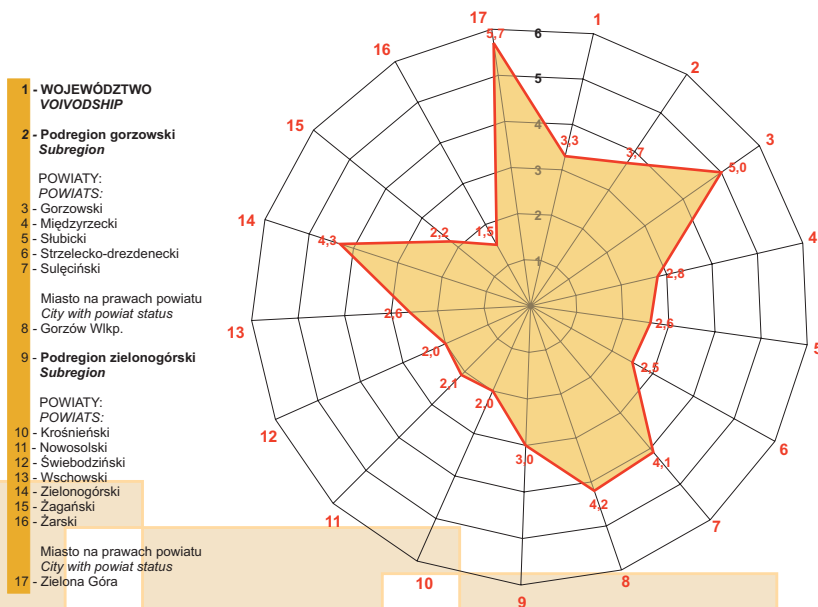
1 - WOJEWÓDZTWO
VOIVODSHIP

2 - Podregion gorzowski
Subregion

POWIATY:
POWIATS:
3 - Gorzowski
4 - Międzyrzecki
5 - Słubicki
6 - Strzelecko-drezdenecki
7 - Sulęciński

Miasto na prawach powiatu
City with powiat status
8 - Gorzów Wlkp.

9 - Podregion zielonogórski
Subregion

POWIATY:
POWIATS:
10 - Krośnieński
11 - Nowosolski
12 - Świebodziński
13 - Wschowski
14 - Zielonogórski
15 - Żagański
16 - Żarski

Miasto na prawach powiatu
City with powiat status
17 - Zielona Góra

17
1
2
3
4
5
6
7
8
9
10
11
12
13
14
15
16

6
5
4
3
2
1

5,7
3,3
3,7
5,0
2,8
2,6
2,5
4,1
4,2
3,0
2,0
2,1
2,0
2,6
4,3
2,2
1,5